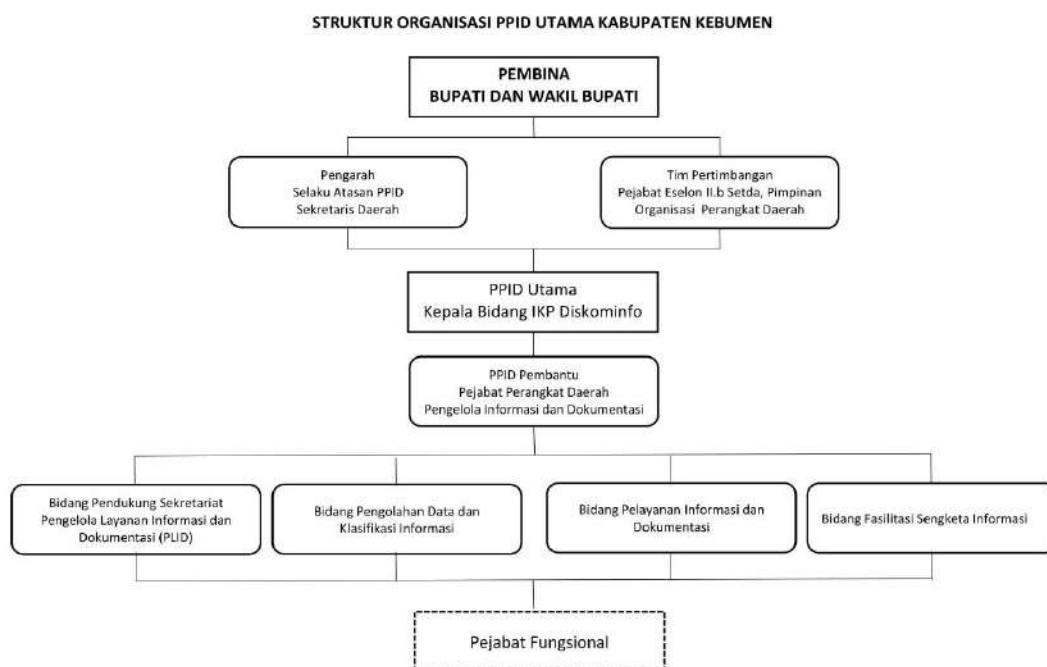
STRUKTUR ORGANISASI PPID UTAMA KABUPATEN KEBUMEN

PEMBINA
BUPATI DAN WAKIL BUPATI

Pengarah
Selaku Atasan PPID
Sekretaris Daerah

Tim Pertimbangan
Pejabat Eselon II.b Setda, Pimpinan
Organisasi Perangkat Daerah

PPID Utama
Kepala Bidang IKP Diskominfo

PPID Pembantu
Pejabat Perangkat Daerah
Pengelola Informasi dan Dokumentasi

Bidang Pendukung Sekretariat
Pengelola Layanan Informasi dan
Dokumentasi (PLID)

Bidang Pengolahan Data dan
Klasifikasi Informasi

Bidang Pelayanan Informasi dan
Dokumentasi

Bidang Fasilitasi Sengketa Informasi

Pejabat Fungsional